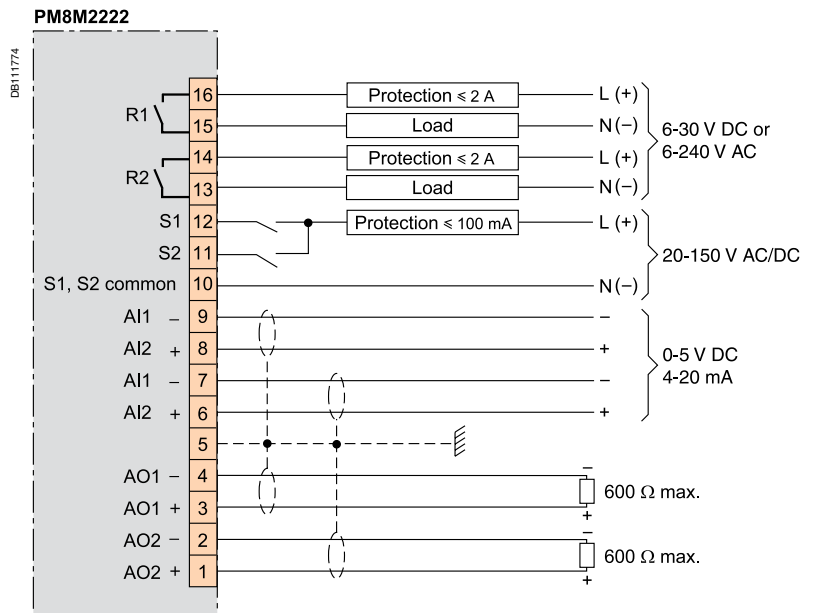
PM8M2222

DB111774

R1 16 Protection ≤ 2 A L (+)
15 Load N(−)
R2 14 Protection ≤ 2 A L (+)
13 Load N(−)

6-30 V DC or 6-240 V AC

S1 12 Protection ≤ 100 mA L (+)
S2 11
S1, S2 common 10 N(−)

20-150 V AC/DC

AI1 − 9 −
AI2 + 8 +
AI1 − 7 −
AI2 + 6 +

0-5 V DC 4-20 mA

5

AO1 − 4 −
AO1 + 3 +
600 Ω max.
AO2 − 2 −
AO2 + 1 +
600 Ω max.